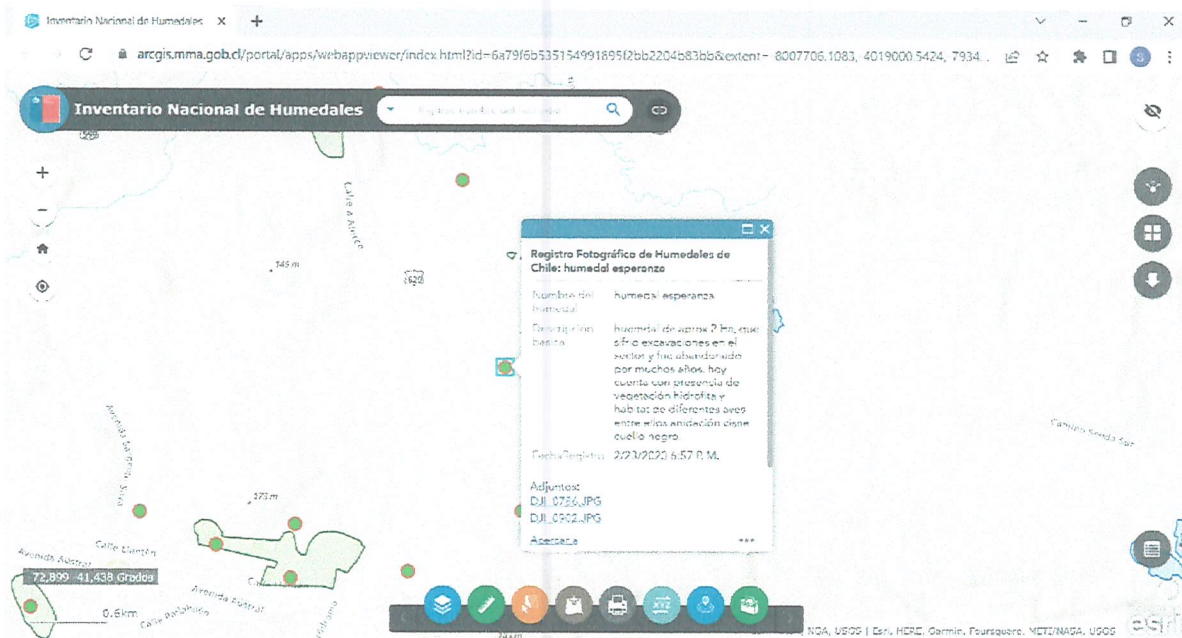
Inventario Nacional de Humedales ×

arcgis.mma.gob.cl/portal/apps/webappviewer/index.html?id=6a79f6b535154991895f2bb2204b83bb&extent=-8007706.1083, 4019000.5424, 7934...

Inventario Nacional de Humedales

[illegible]

Calle a Alerce

145 m

Registro Fotográfico de Humedales de Chile: humedal esperanza

| | |
|---|---|
| Nombre del humedal | humedal esperanza |
| Descripción básica | humedal de aprox 2 Ha, que sifrio excavaciones en el sector y fue abandonado por muchos años, hoy cuenta con presencia de vegetación hidrofita y habitat de diferentes aves entre ellos anidación cisne cuello negro. |
| FechaRegistro | 2/23/2020 6:57 P.M. |

Adjuntos:
DJI_0756.JPG
DJI_0902.JPG

Acercar ...

Avenida Sta. Rosa

173 m

Calle Llanquihue

Avenida Austral

72,899 -41,438 Grados

Avenida Austral

0.6km

Calle Patagonia

Camino Senda Sur

NOA, USGS | Esri, HERE, Garmin, Foursquare, METI/NASA, USGS

esri